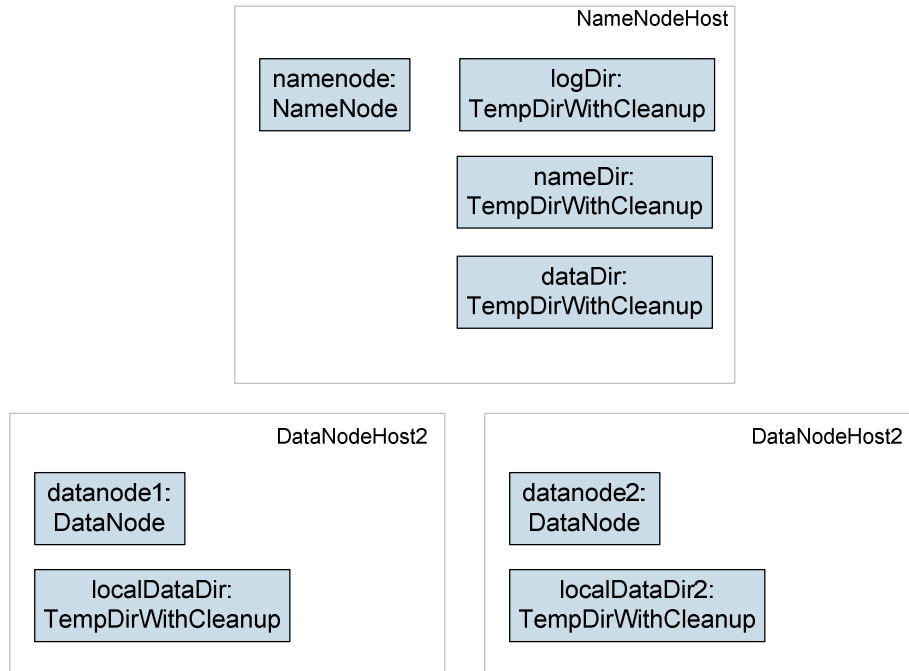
NameNodeHost

namenode: NameNode

logDir: TempDirWithCleanup

nameDir: TempDirWithCleanup

dataDir: TempDirWithCleanup

DataNodeHost2

datanode1: DataNode

localDataDir: TempDirWithCleanup

DataNodeHost2

datanode2: DataNode

localDataDir2: TempDirWithCleanup